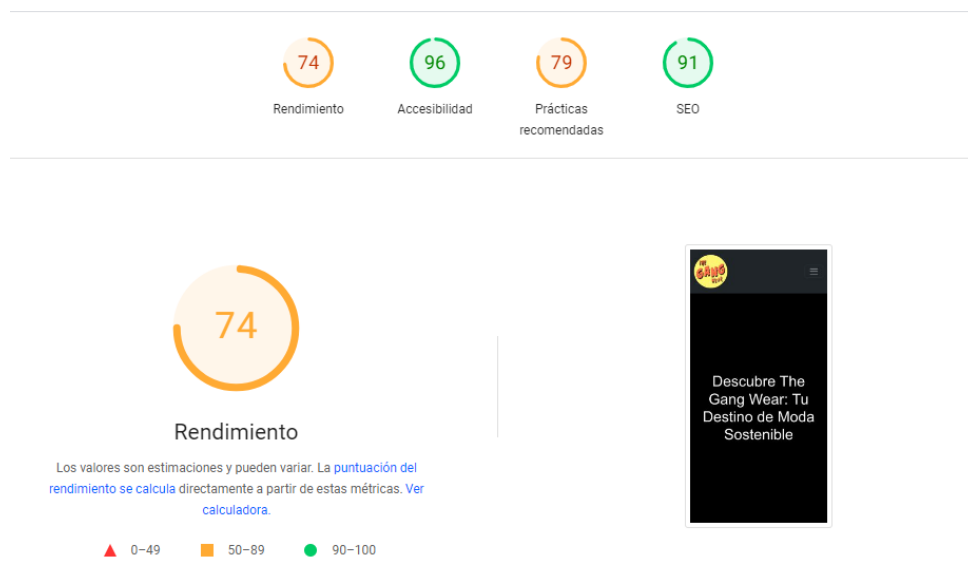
74
Rendimiento

96
Accesibilidad

79
Prácticas recomendadas

91
SEO

74

Rendimiento

Los valores son estimaciones y pueden variar. La puntuación del rendimiento se calcula directamente a partir de estas métricas. Ver calculadora.

0–49
50–89
90–100

THE GANG WEAR

Descubre The Gang Wear: Tu Destino de Moda Sostenible